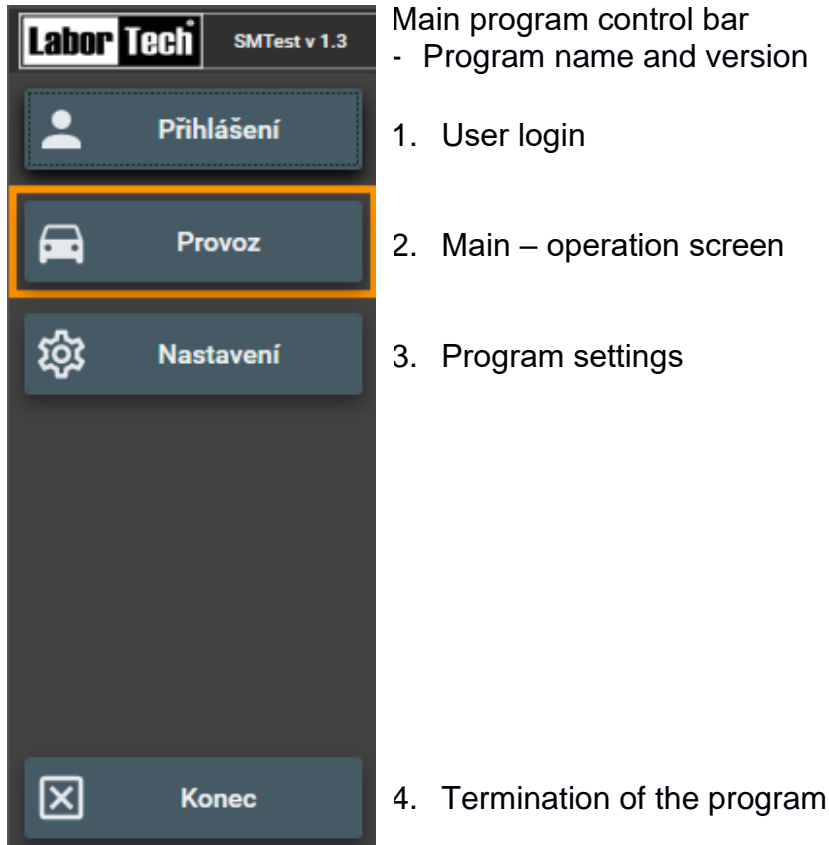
Labor Tech SMTest v 1.3

Přihlášení

Provoz

Nastavení

Konec

Main program control bar
- Program name and version

1. User login

2. Main – operation screen

3. Program settings

4. Termination of the program